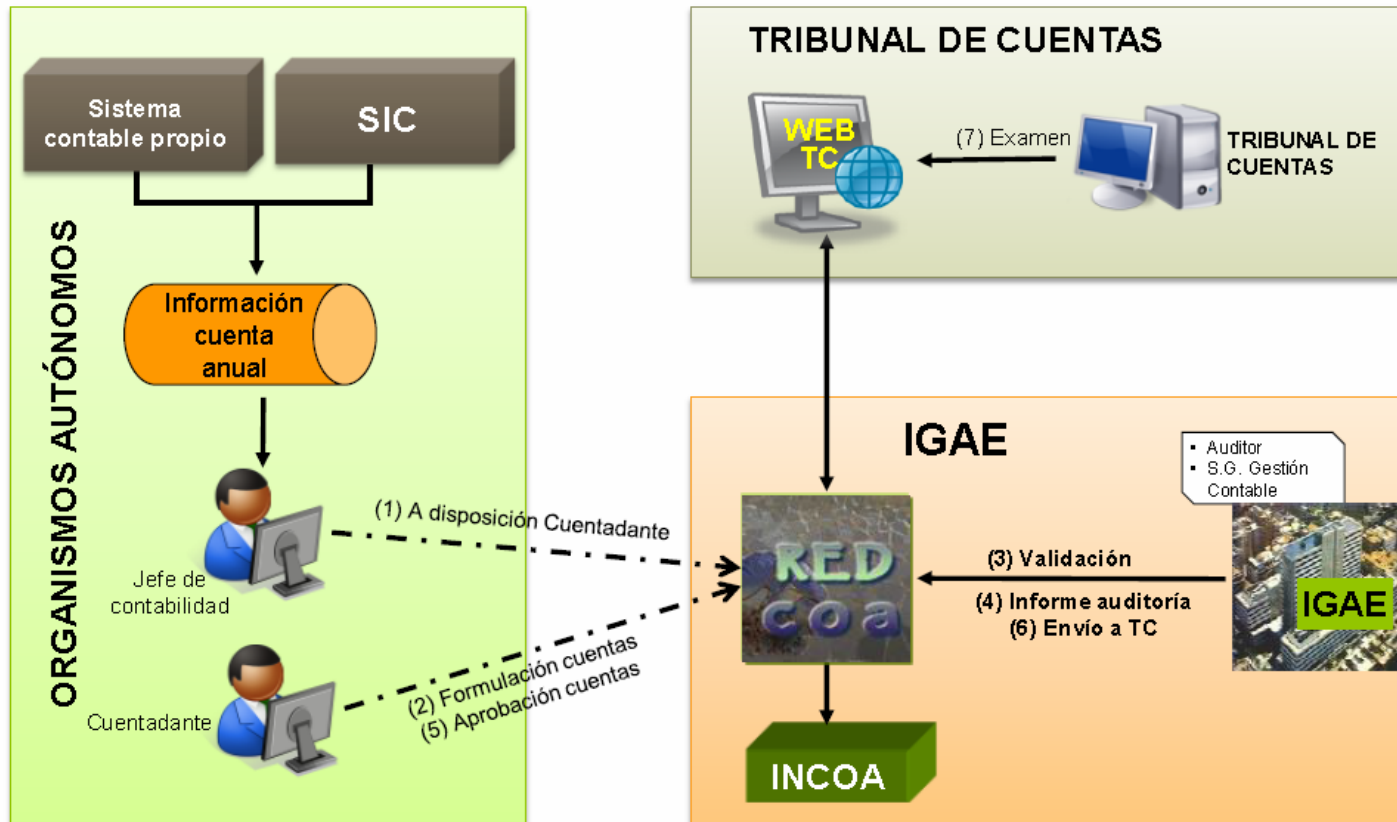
ORGANISMOS AUTÓNOMOS

Sistema contable propio

SIC

Información cuenta anual

Jefe de contabilidad

Cuentadante

(1) A disposición Cuentadante

(2) Formulación cuentas
(5) Aprobación cuentas

TRIBUNAL DE CUENTAS

WEB TC

(7) Examen

TRIBUNAL DE CUENTAS

IGAE

- Auditor
- S.G. Gestión Contable

RED coa

(3) Validación

(4) Informe auditoría
(6) Envío a TC

IGAE

INCOA